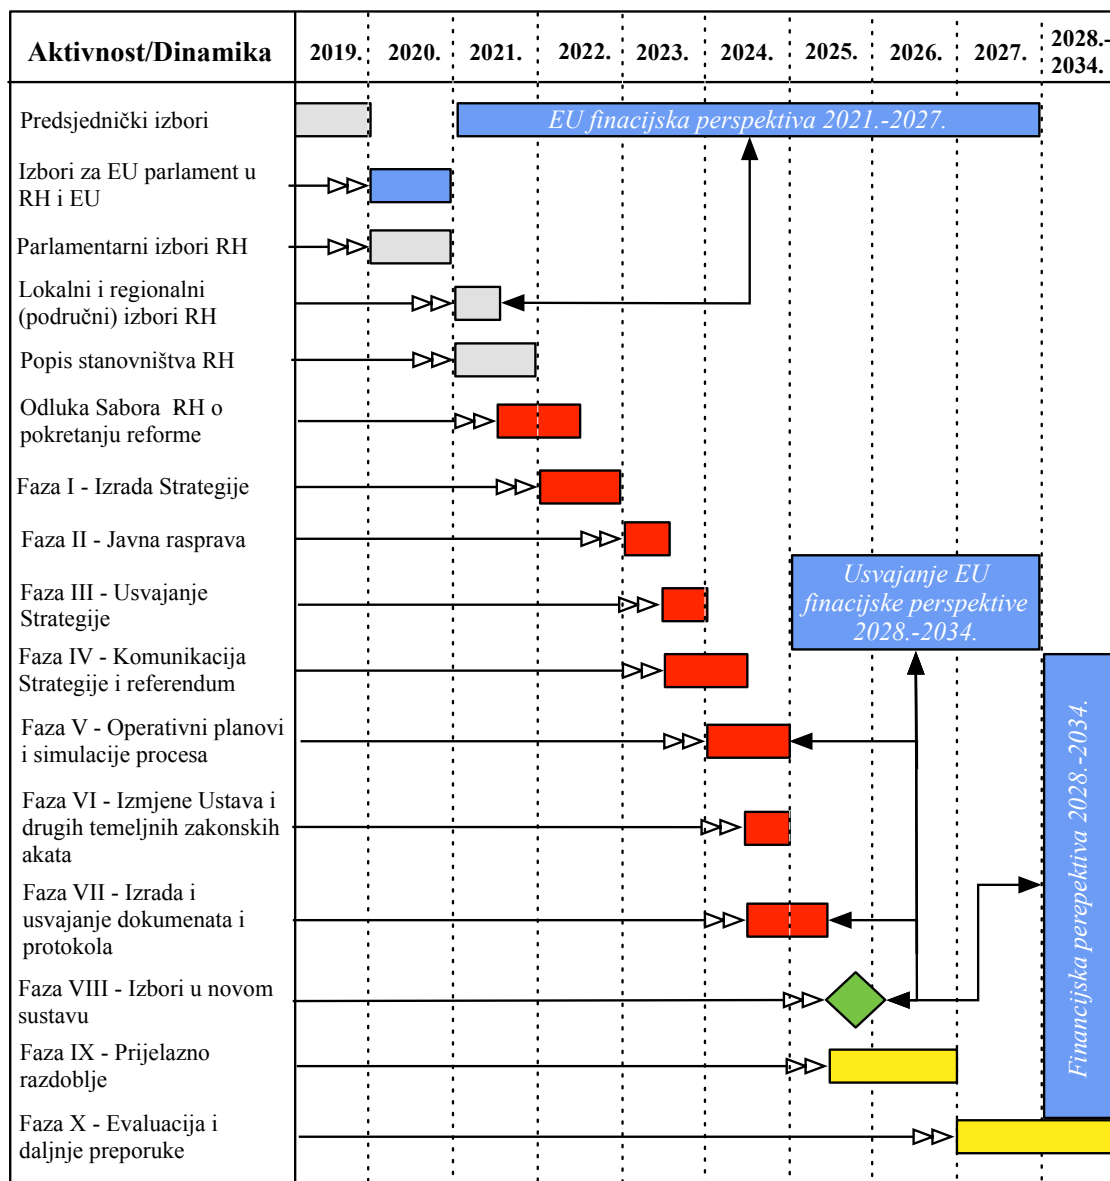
| Aktivnost/Dinamika | 2019. | 2020. | 2021. | 2022. | 2023. | 2024. | 2025. | 2026. | 2027. | 2028.-2034. |
|---|---|---|---|---|---|---|---|---|---|---|
| Predsjednički izbori | | | | | | | | | | |
| Izbori za EU parlament u RH i EU | | | | | | | | | | |
| Parlamentarni izbori RH | | | | | | | | | | |
| Lokalni i regionalni (područni) izbori RH | | | | | | | | | | |
| Popis stanovništva RH | | | | | | | | | | |
| Odluka Sabora RH o pokretanju reforme | | | | | | | | | | |
| Faza I - Izrada Strategije | | | | | | | | | | |
| Faza II - Javna rasprava | | | | | | | | | | |
| Faza III - Usvajanje Strategije | | | | | | | | | | |
| Faza IV - Komunikacija Strategije i referendum | | | | | | | | | | |
| Faza V - Operativni planovi i simulacije procesa | | | | | | | | | | |
| Faza VI - Izmjene Ustava i drugih temeljnih zakonskih akata | | | | | | | | | | |
| Faza VII - Izrada i usvajanje dokumenata i protokola | | | | | | | | | | |
| Faza VIII - Izbori u novom sustavu | | | | | | | | | | |
| Faza IX - Prijelazno razdoblje | | | | | | | | | | |
| Faza X - Evaluacija i daljnje preporuke | | | | | | | | | | |

EU finacijska perspektiva 2021.-2027.

Usvajanje EU finacijske perspektive 2028.-2034.

Financijska perepektiva 2028.-2034.